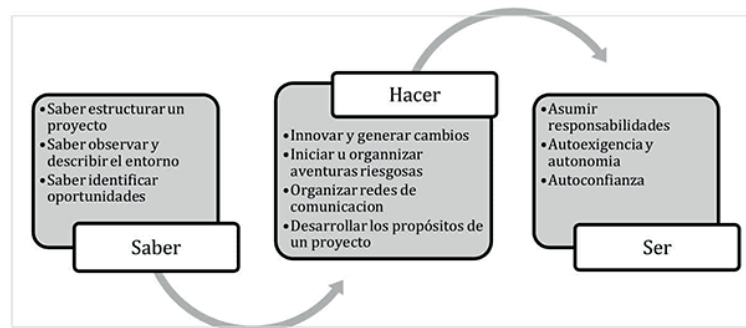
- Saber estructurar un proyecto
- Saber observar y describir el entorno
- Saber identificar oportunidades

Saber

Hacer

- Innovar y generar cambios
- Iniciar u organnizar aventuras riesgosas
- Organizar redes de comunicacion
- Desarrollar los propósitos de un proyecto

- Asumir responsabilidades
- Autoexigencia y autonomia
- Autoconfianza

Ser